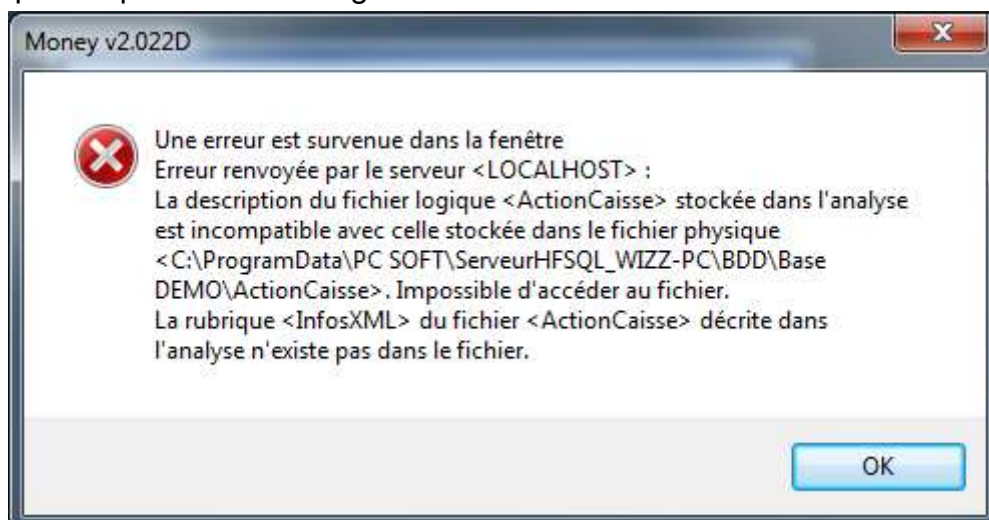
Money v2.022D

Une erreur est survenue dans la fenêtre
Erreur renvoyée par le serveur <LOCALHOST> :
La description du fichier logique <ActionCaisse> stockée dans l'analyse est incompatible avec celle stockée dans le fichier physique <C:\ProgramData\PC SOFT\ServeurHFSQL_WIZZ-PC\BDD\Base DEMO\ActionCaisse>. Impossible d'accéder au fichier.
La rubrique <InfosXML> du fichier <ActionCaisse> décrite dans l'analyse n'existe pas dans le fichier.

OK